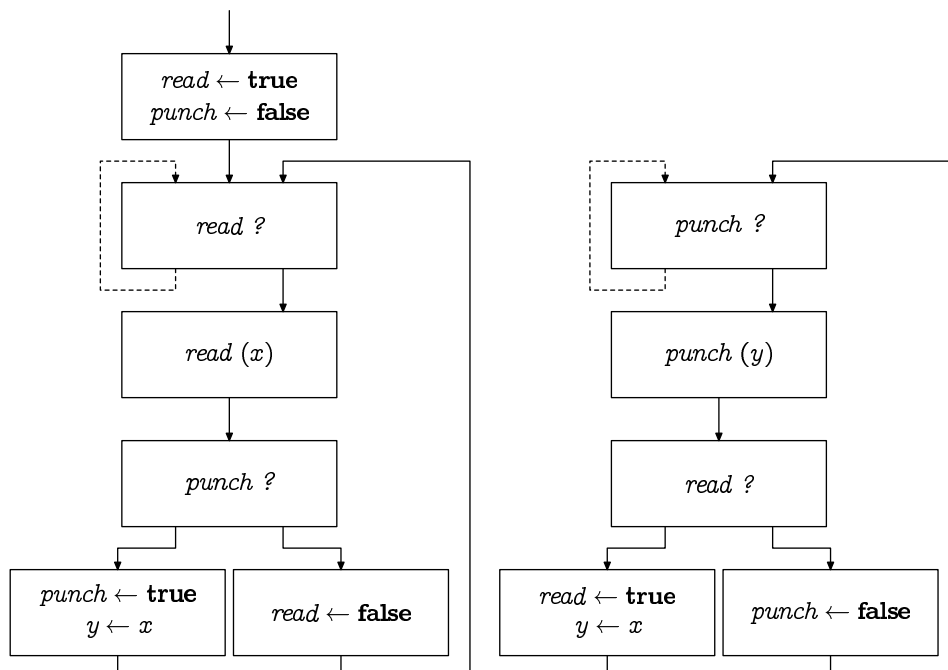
$read \leftarrow \mathbf{true}$
$punch \leftarrow \mathbf{false}$

$read$ ?

$read$ $(x)$

$punch$ ?

$punch \leftarrow \mathbf{true}$
$y \leftarrow x$

$read \leftarrow \mathbf{false}$

$punch$ ?

$punch$ $(y)$

$read$ ?

$read \leftarrow \mathbf{true}$
$y \leftarrow x$

$punch \leftarrow \mathbf{false}$